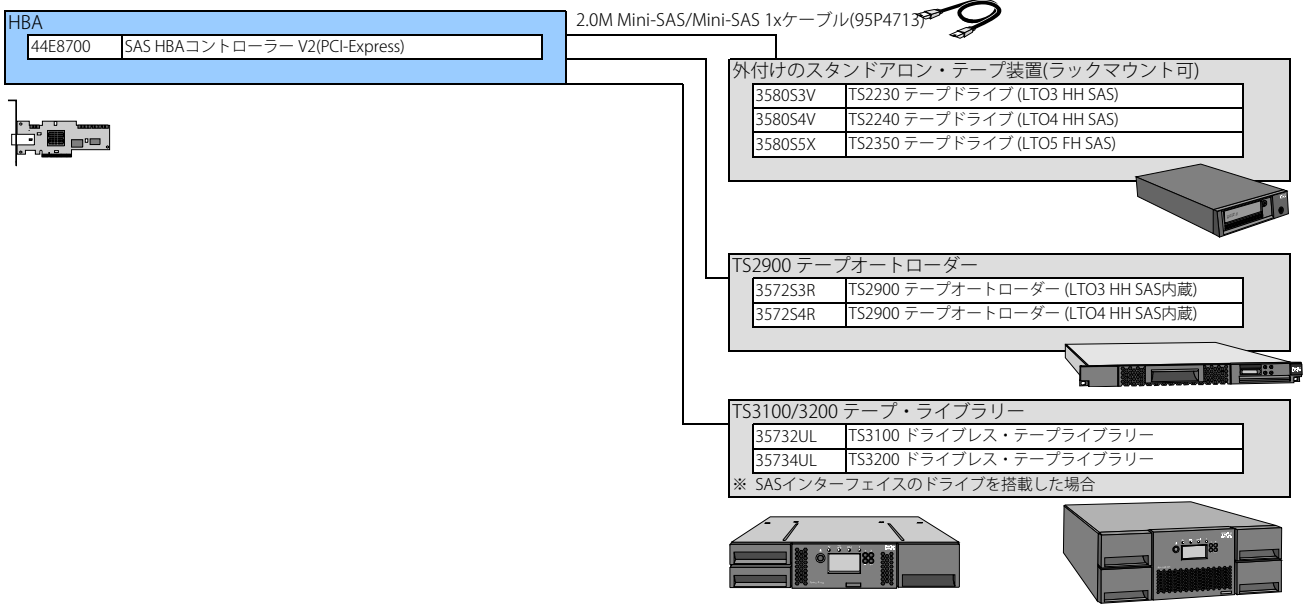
HBA

| 44E8700 | SAS HBAコントローラー V2(PCI-Express) |
|---|---|

2.0M Mini-SAS/Mini-SAS 1xケーブル(95P4713)

外付けのスタンドアロン・テープ装置(ラックマウント可)

| 3580S3V | TS2230 テープドライブ (LTO3 HH SAS) |
|---|---|
| 3580S4V | TS2240 テープドライブ (LTO4 HH SAS) |
| 3580S5X | TS2350 テープドライブ (LTO5 FH SAS) |

TS2900 テープオートローダー

| 3572S3R | TS2900 テープオートローダー (LTO3 HH SAS内蔵) |
|---|---|
| 3572S4R | TS2900 テープオートローダー (LTO4 HH SAS内蔵) |

TS3100/3200 テープ・ライブラリー

| 35732UL | TS3100 ドライブレス・テープライブラリー |
|---|---|
| 35734UL | TS3200 ドライブレス・テープライブラリー |

※ SASインターフェイスのドライブを搭載した場合